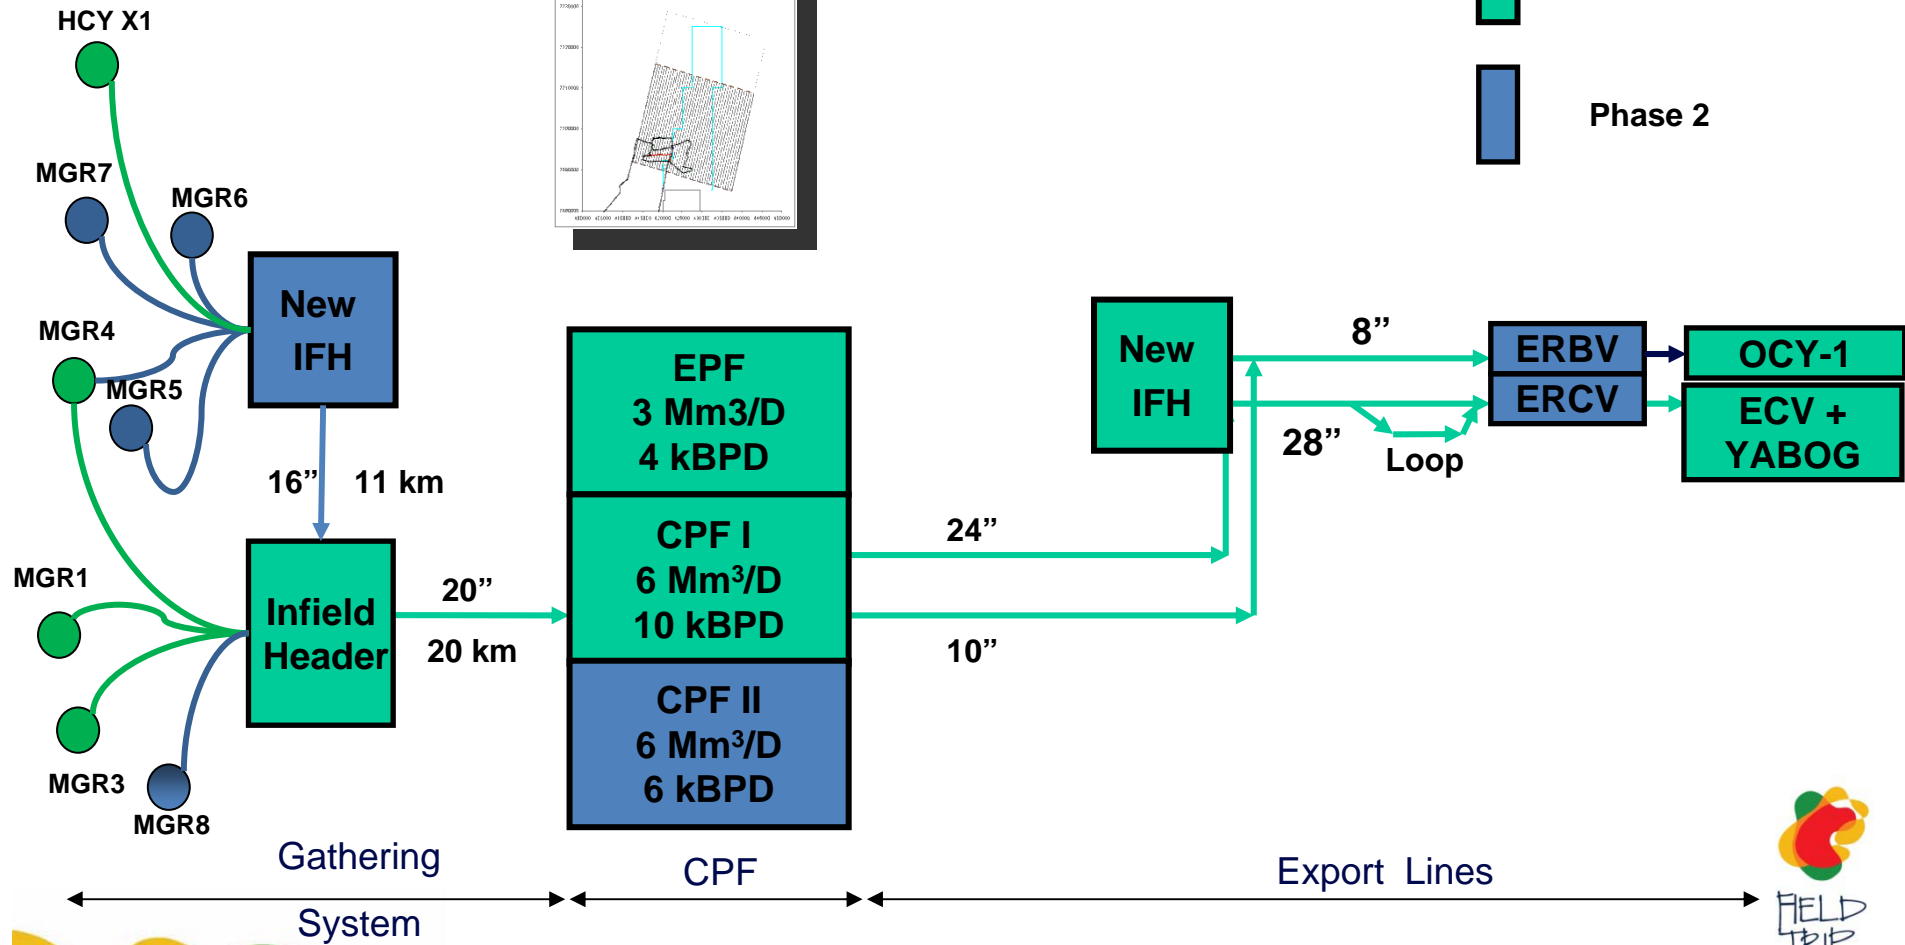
HCY X1

MGR7

MGR6

MGR4

MGR5

New IFH

16”

11 km

MGR1

MGR3

MGR8

Infield Header

20”

20 km

EPF
3 Mm3/D
4 kBPD

CPF I
6 Mm³/D
10 kBPD

CPF II
6 Mm³/D
6 kBPD

24”

10”

New IFH

8”

28”

Loop

ERBV

ERCV

OCY-1

ECV + YABOG

Phase 2

Gathering System

CPF

Export Lines

FIELD TRIP